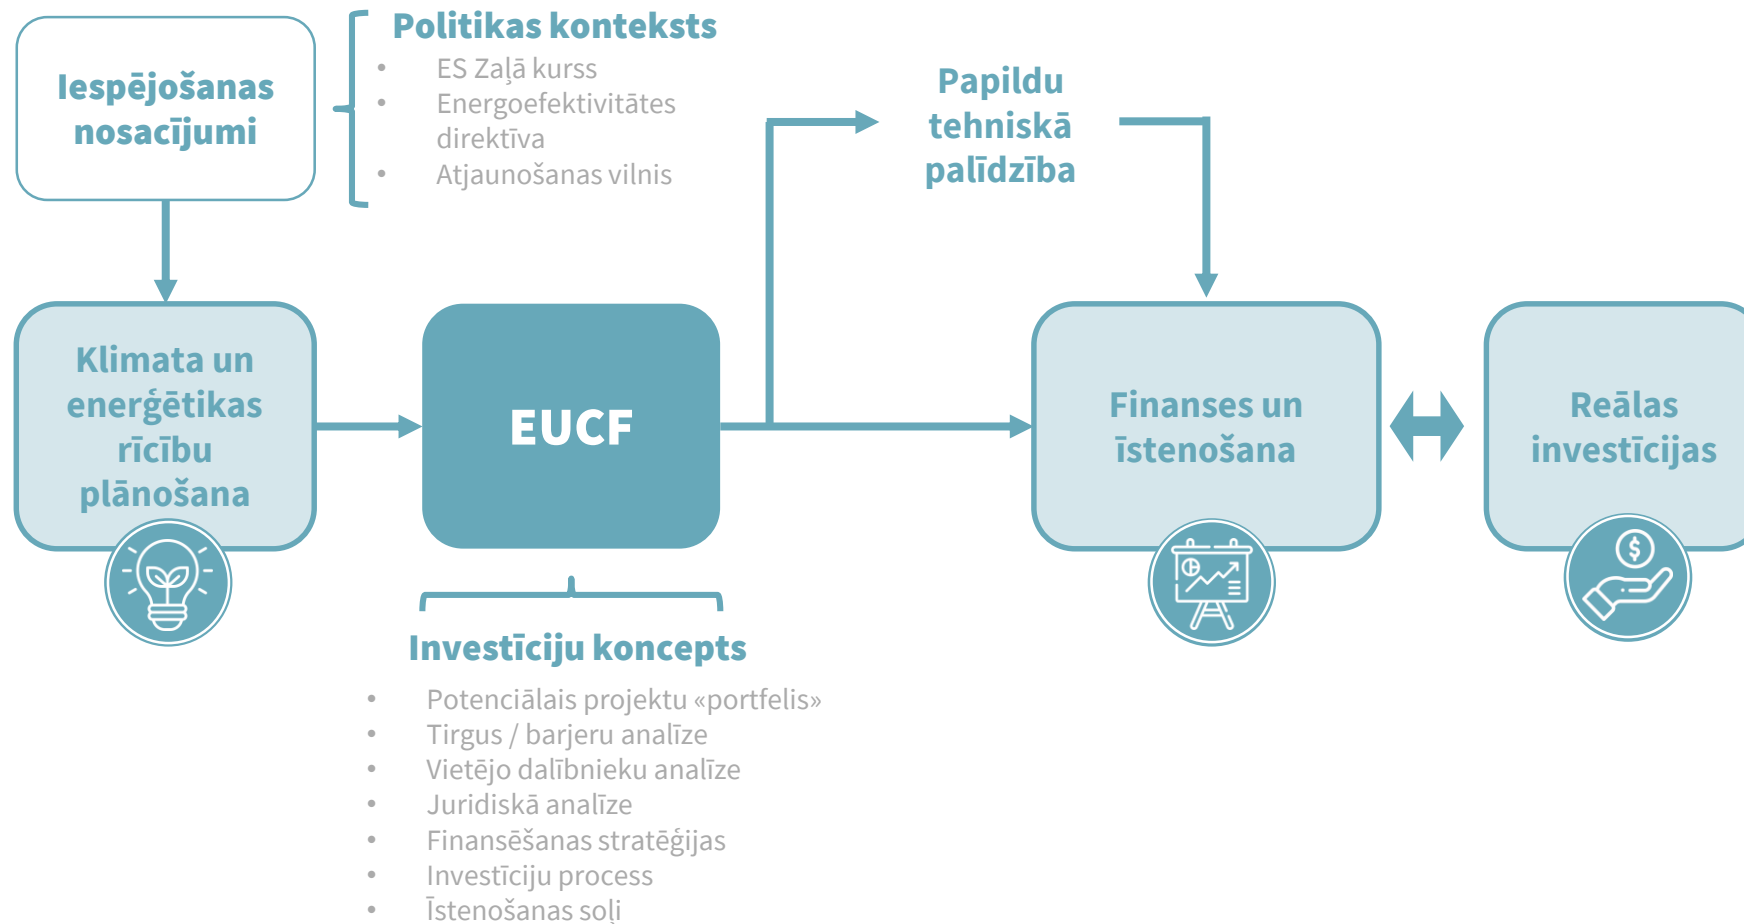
Iespējošanas nosacījumi

Politikas konteksts
- ES Zaļā kurss
- Energoefektivitātes direktīva
- Atjaunošanas vilnis

Papildu tehniskā palīdzība

Klimata un enerģētikas rīcību plānošana

EUCF

Finanses un īstenošana

Reālas investīcijas

Investīciju koncepts
- Potenciālais projektu «portfelis»
- Tirgus / barjeru analīze
- Vietējo dalībnieku analīze
- Juridiskā analīze
- Finansēšanas stratēģijas
- Investīciju process
- Īstenošanas soļi